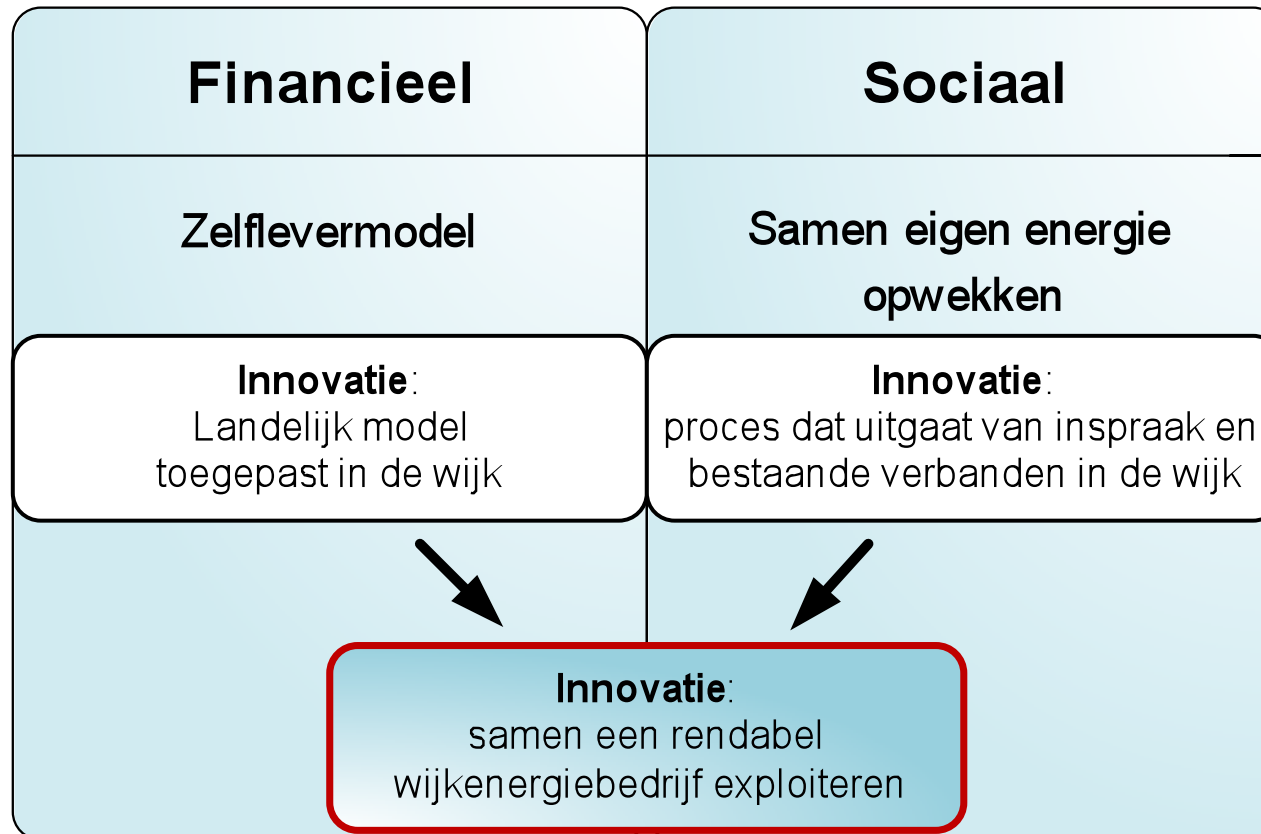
Financieel

Sociaal

Zelflevermodel

Samen eigen energie opwekken

Innovatie:
Landelijk model toegepast in de wijk

Innovatie:
proces dat uitgaat van inspraak en bestaande verbanden in de wijk

Innovatie:
samen een rendabel wijkenergiebedrijf exploiteren